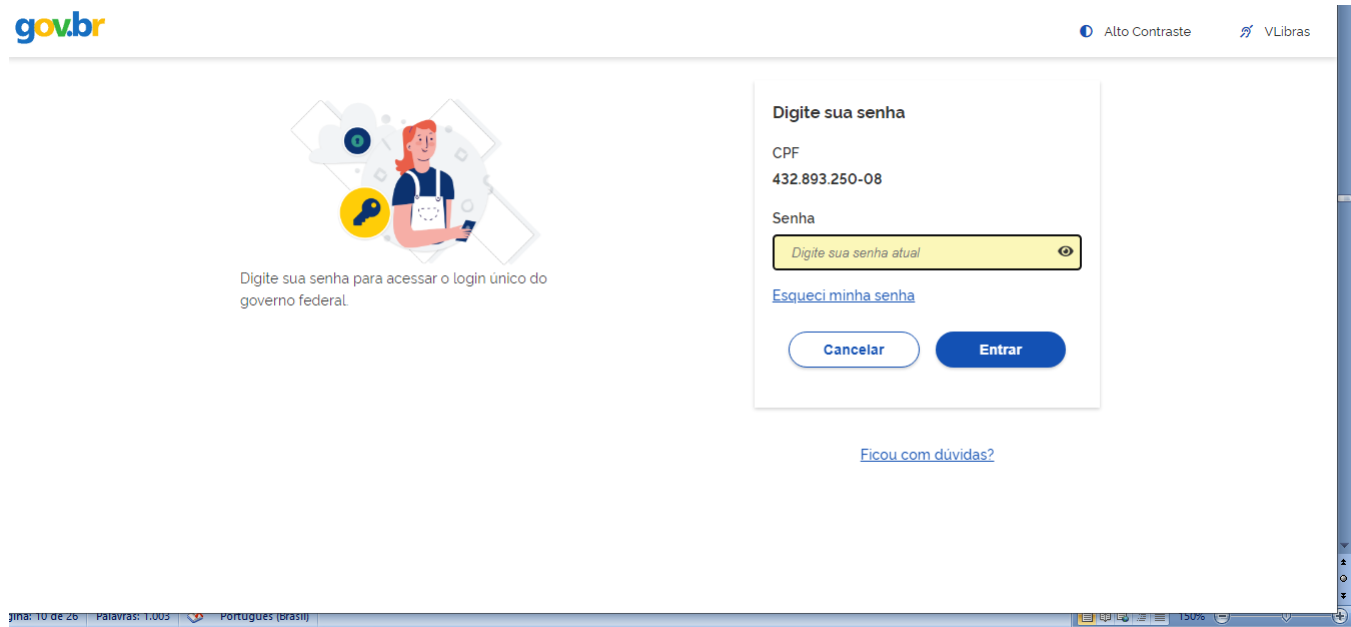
gov.br

Alto Contraste VLibras

Digite sua senha para acessar o login único do governo federal.

Digite sua senha

CPF

432.893.250-08

Senha

Digite sua senha atual

Esqueci minha senha

Cancelar Entrar

Ficou com dúvidas?

gina: 10 de 26 Palavras: 1.003 Português (Brasil) 150%